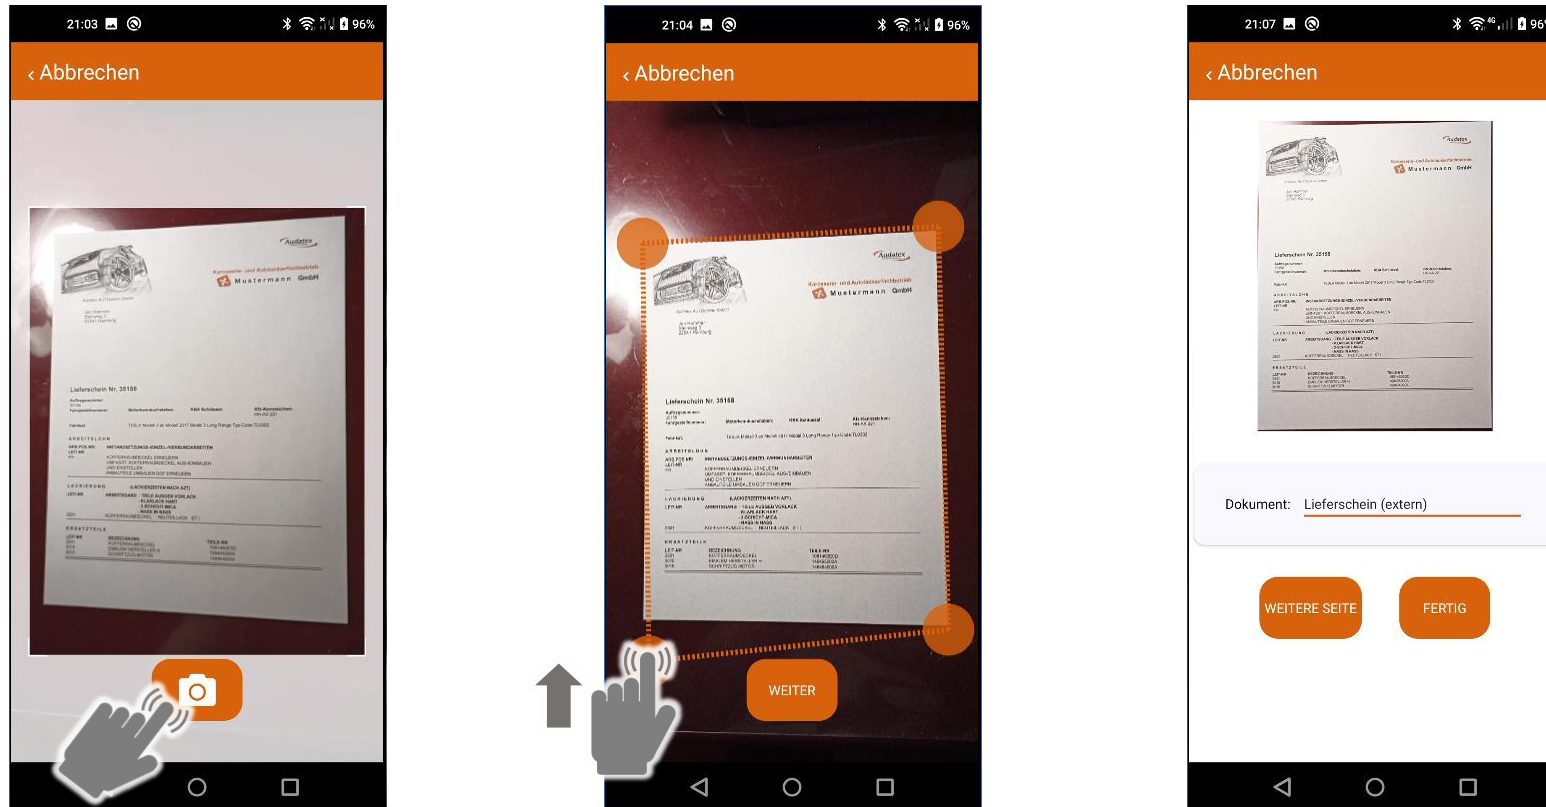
21:03 96%

‹ Abbrechen

Audatex

Karosserie- und Autolackierfachbetrieb

Mustermann GmbH

Lieferschein Nr. 38158

ARBEITSLOHN

LACKIERUNG

ERSATZTEILE

21:04 96%

‹ Abbrechen

Audatex

Karosserie- und Autolackierfachbetrieb

Mustermann GmbH

Lieferschein Nr. 38158

ARBEITSLOHN

LACKIERUNG

ERSATZTEILE

WEITER

21:07 96

‹ Abbrechen

Audatex

Mustermann GmbH

Lieferschein Nr. 38158

Dokument: Lieferschein (extern)

WEITERE SEITE

FERTIG